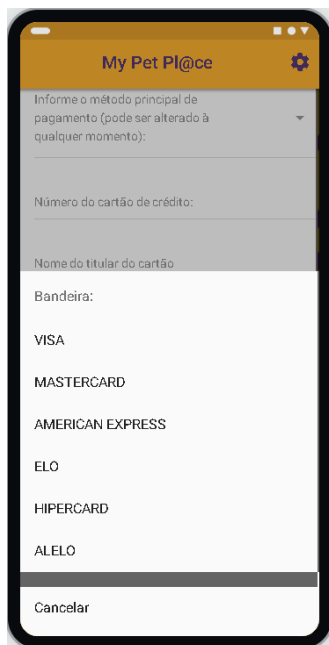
My Pet Pl@ce

Informe o método principal de pagamento (pode ser alterado à qualquer momento):

Número do cartão de crédito:

Nome do titular do cartão

Bandeira:

VISA

MASTERCARD

AMERICAN EXPRESS

ELO

HIPERCARD

ALELO

Cancelar